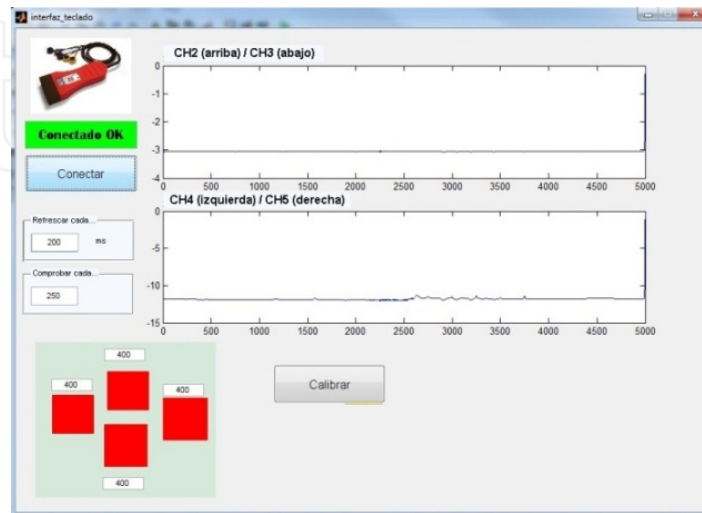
interfaz_teclado

Conectado OK

Conectar

Refrescar cada...
200 ms

Comprobar cada...
250

CH2 (arriba) / CH3 (abajo)
0
-1
-2
-3
-4
0 500 1000 1500 2000 2500 3000 3500 4000 4500 5000

CH4 (izquierda) / CH5 (derecha)
0
-5
-10
-15
0 500 1000 1500 2000 2500 3000 3500 4000 4500 5000

400
400
400
400

Calibrar